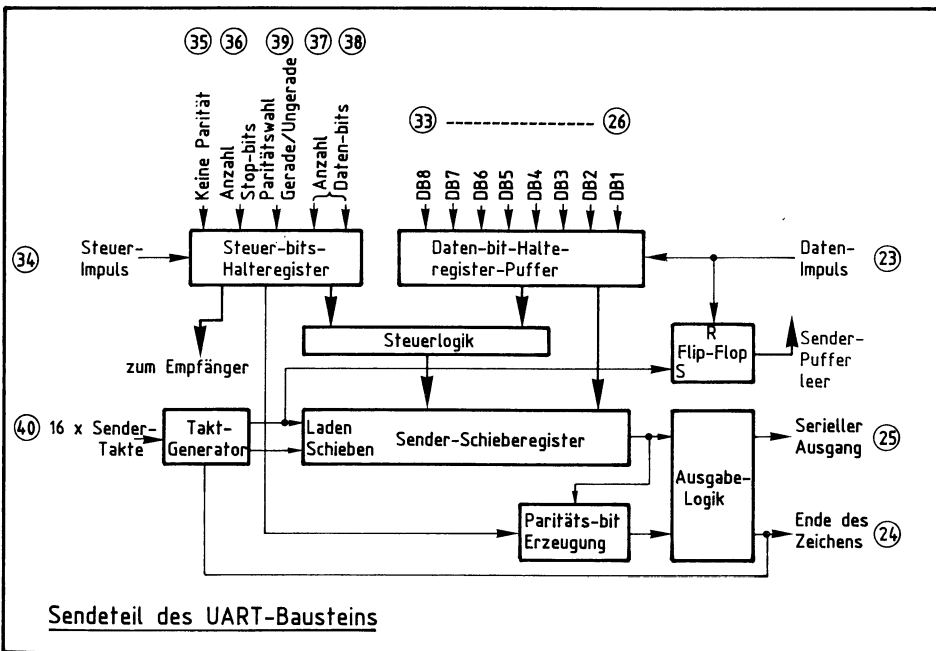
35 36 39 37 38

Keine Parität
Anzahl Stop-bits
Paritätswahl
Gerade/Ungerade
Anzahl
Daten-bits

33 --------------- 26

DB8 DB7 DB6 DB5 DB4 DB3 DB2 DB1

34 Steuer-Impuls

Steuer-bits-Halteregister

Daten-bit-Halte-register-Puffer

Daten-Impuls 23

Steuerlogik

zum Empfänger

R
Flip-Flop
S

Sender-Puffer leer

40 16 x Sender-Takte

Takt-Generator

Laden
Schieben

Sender-Schieberegister

Ausgabe-Logik

Serieller Ausgang 25

Paritäts-bit Erzeugung

Ende des Zeichens 24

Sendeteil des UART-Bausteins